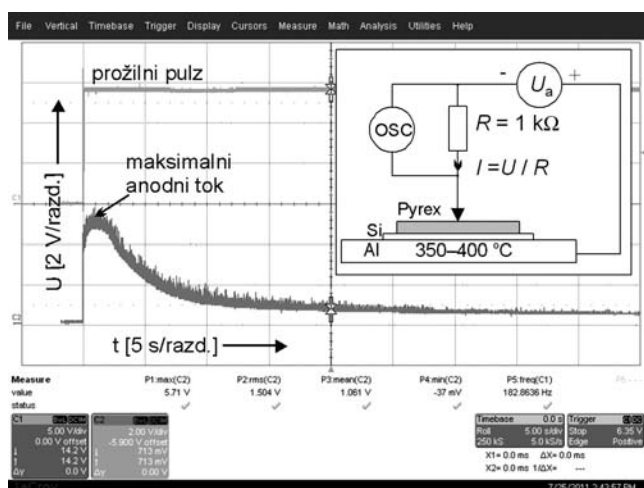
File Vertical Timebase Trigger Display Cursors Measure Math Analysis Utilities Help

prožilni pulz

maksimalni anodni tok

U [2 V/razd.]

t [5 s/razd.]

C1

C2

- $U_a$ +

OSC

$R = 1\ k\Omega$

$I = U / R$

Pyrex

Si

Al 350–400 °C

| Measure | P1:max(C2) | P2:rms(C2) | P3:mean(C2) | P4:min(C2) | P5:freq(C1) | P6:--- |
|---|---|---|---|---|---|---|
| value | 5.71 V | 1.504 V | 1.061 V | -37 mV | 182.8636 Hz | |
| status | ✓ | ✓ | ✓ | ✓ | ✓ | |

C1 5.00 V/div 0.00 V offset 14.2 V 14.2 V 0.0 V

C2 2.00 V/div -5.900 V offset 713 mV 713 mV 0.00 V

Timebase 0.0 s Roll 5.00 s/div 250 kS 5.0 kS/s

Trigger Stop 6.35 V Edge Positive

X1= 0.0 ms ΔX= 0.0 ms

X2= 0.0 ms 1/ΔX= ---

7/25/2011 2:42:57 PM